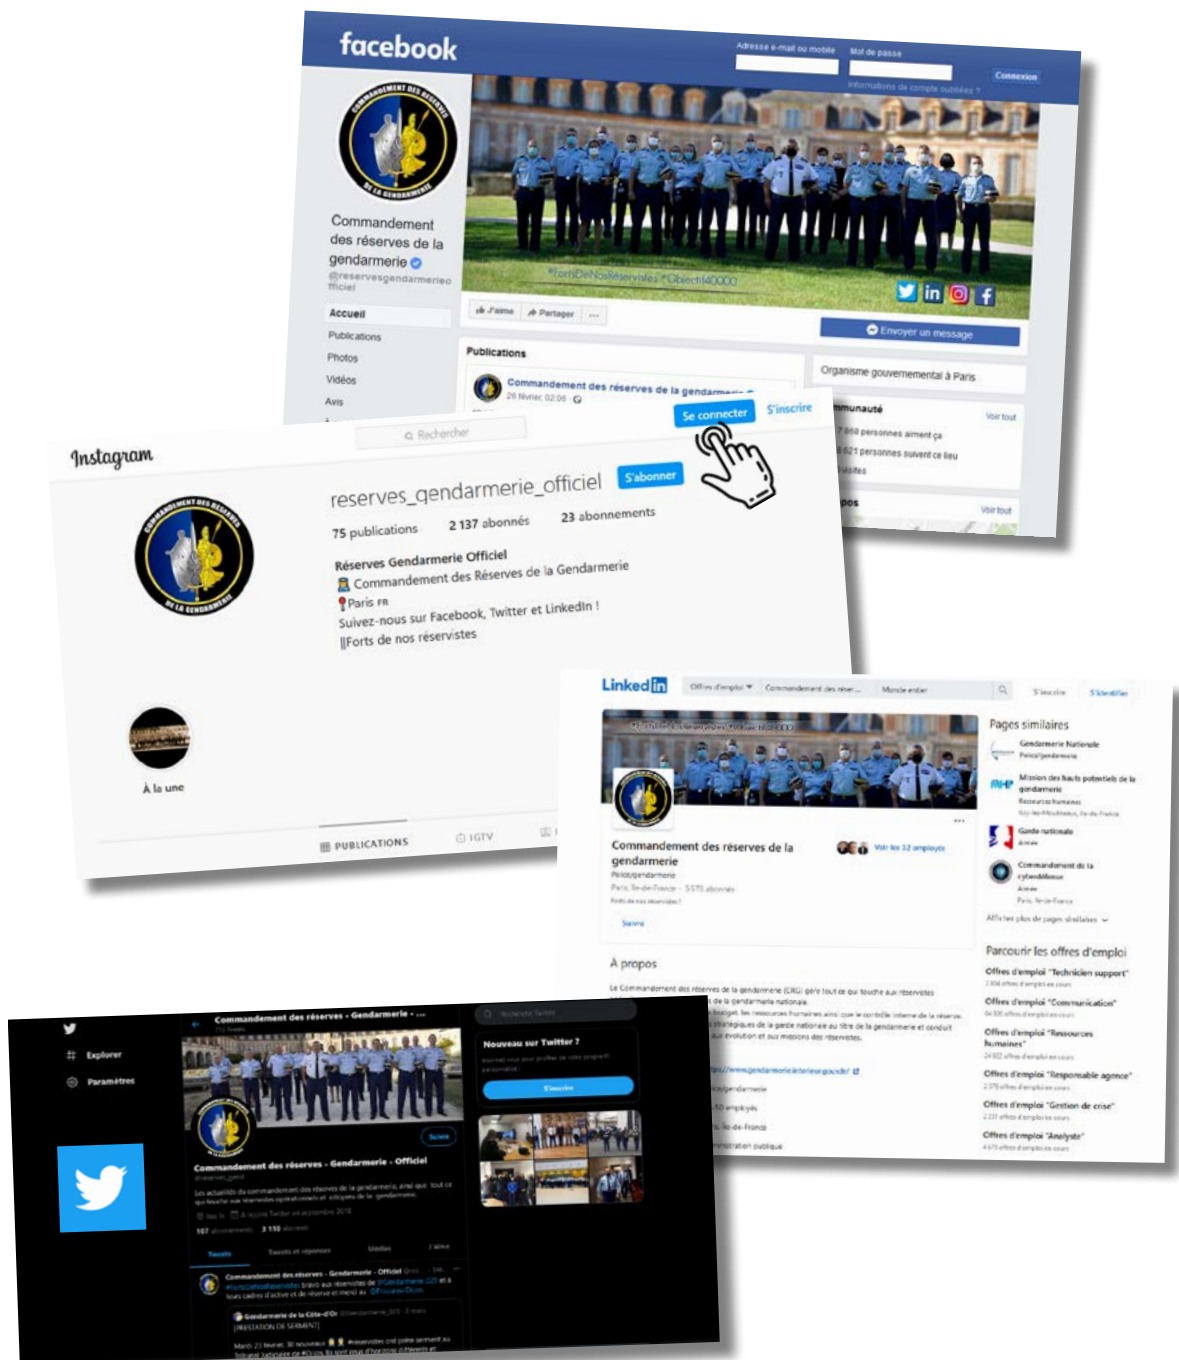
facebook

Adresse e-mail ou mobile
Mot de passe
Connexion
Informations de compte oubliées ?

Commandement des réserves de la gendarmerie
@reservesgendarmerieofficiel

Accueil
Publications
Photos
Vidéos
Avis

#FortsDeNosRéservistes #Objectif40000

J'aime
Partager
...
Envoyer un message

Publications
Commandement des réserves de la gendarmerie
26 février, 02:06

Organisme gouvernemental à Paris

Communauté
Voir tout
868 personnes aiment ça
621 personnes suivent ce lieu
visites

Voir tout

Instagram

Rechercher
Se connecter
S'inscrire

reserves_gendarmerie_officiel
S'abonner
75 publications
2 137 abonnés
23 abonnements

Réserves Gendarmerie Officiel
Commandement des Réserves de la Gendarmerie
Paris FR
Suivez-nous sur Facebook, Twitter et LinkedIn !
||Forts de nos réservistes

À la une

PUBLICATIONS
IGTV

LinkedIn

Offres d'emploi
Commandement des réser...
Monde entier
S'inscrire
S'identifier

Commandement des réserves de la gendarmerie
Police/gendarmerie
Paris, Île-de-France · 5575 abonnés
Forts de nos réservistes !
Voir les 32 employés
Suivre

À propos
Le Commandement des réserves de la gendarmerie (CRG) gère tout ce qui touche aux réservistes
de la gendarmerie nationale.
budget, les ressources humaines ainsi que le contrôle interne de la réserve.
stratégiques de la garde nationale au titre de la gendarmerie et conduit
leur évolution et aux missions des réservistes.
https://www.gendarmerie.interieur.gouv.fr/
Police/gendarmerie
50 employés
Île-de-France
Administration publique

Pages similaires
Gendarmerie Nationale
Police/gendarmerie
Mission des hauts potentiels de la gendarmerie
Ressources humaines
Issy-les-Moulineaux, Île-de-France
Garde nationale
Armée
Commandement de la cyberdéfense
Armée
Paris, Île-de-France
Afficher plus de pages similaires

Parcourir les offres d'emploi
Offres d'emploi "Technicien support"
Offres d'emploi "Communication"
Offres d'emploi "Ressources humaines"
Offres d'emploi "Responsable agence"
Offres d'emploi "Gestion de crise"
Offres d'emploi "Analyste"

Explorer
Paramètres

Commandement des réserves - Gendarmerie - ...
Rechercher sur Twitter
Nouveau sur Twitter ?
S'inscrire
Suivre
Commandement des réserves - Gendarmerie - Officiel
Les actualités du commandement des réserves de la gendarmerie, ainsi que tout ce qui touche aux réservistes opérationnels et citoyens de la gendarmerie.
107 abonnements 3 110 abonnés
Tweets
Tweets et réponses
Médias
J'aime
Commandement des réserves - Gendarmerie - Officiel
Gendarmerie de la Côte-d'Or
[PRESTATION DE SERMENT]